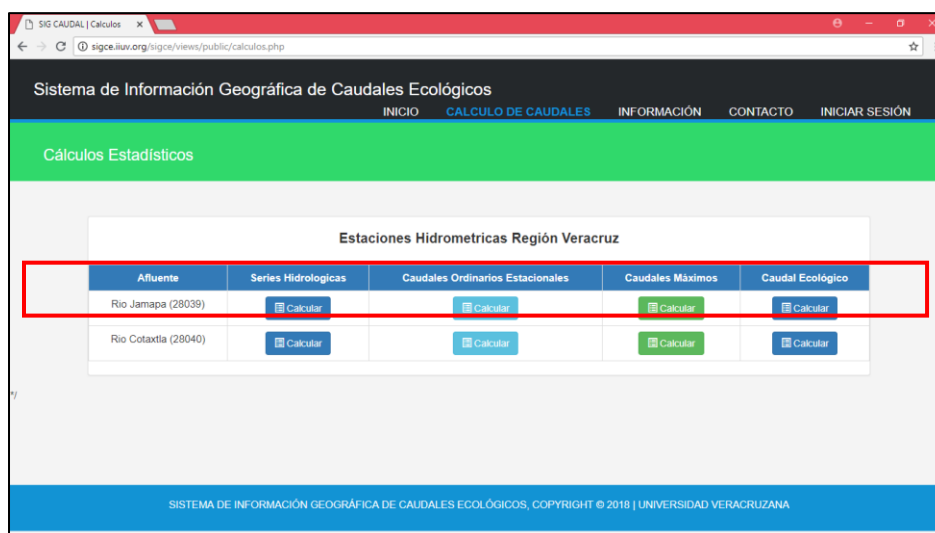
SIG CAUDAL | Calculos ×

sigce.iiuv.org/sigce/views/public/calculos.php

Sistema de Información Geográfica de Caudales Ecológicos

INICIO CALCULO DE CAUDALES INFORMACIÓN CONTACTO INICIAR SESIÓN

Cálculos Estadísticos

Estaciones Hidrometricas Región Veracruz

| Afluente | Series Hidrologicas | Caudales Ordinarios Estacionales | Caudales Máximos | Caudal Ecológico |
|---|---|---|---|---|
| Rio Jamapa (28039) | Calcular | Calcular | Calcular | Calcular |
| Rio Cotaxtla (28040) | Calcular | Calcular | Calcular | Calcular |

*/

SISTEMA DE INFORMACIÓN GEOGRÁFICA DE CAUDALES ECOLÓGICOS, COPYRIGHT © 2018 | UNIVERSIDAD VERACRUZANA